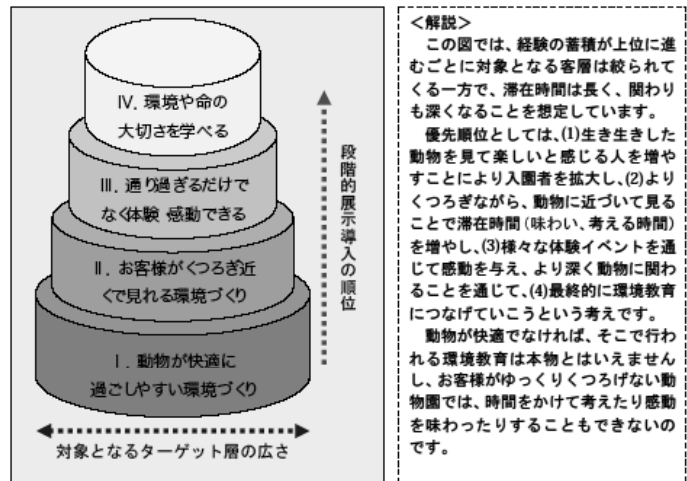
Ⅳ. 環境や命の大切さを学べる

Ⅲ. 通り過ぎるだけでなく体験 感動できる

Ⅱ. お客様がくつろぎ近くで見れる環境づくり

Ⅰ. 動物が快適に過ごしやすい環境づくり

段階的展示導入の順位

対象となるターゲット層の広さ

<解説>

この図では、経験の蓄積が上位に進むごとに対象となる客層は絞られてくる一方で、滞在時間は長く、関わりも深くなることを想定しています。

優先順位としては、(1)生き生きした動物を見て楽しいと感じる人を増やすことにより入園者を拡大し、(2)よりくつろぎながら、動物に近づいて見ることで滞在時間（味わい、考える時間）を増やし、(3)様々な体験イベントを通じて感動を与え、より深く動物に関わることを通じて、(4)最終的に環境教育につなげていこうという考えです。

動物が快適でなければ、そこで行われる環境教育は本物とはいえませんし、お客様がゆっくりくつろげない動物園では、時間をかけて考えたり感動を味わったりすることもできないのです。